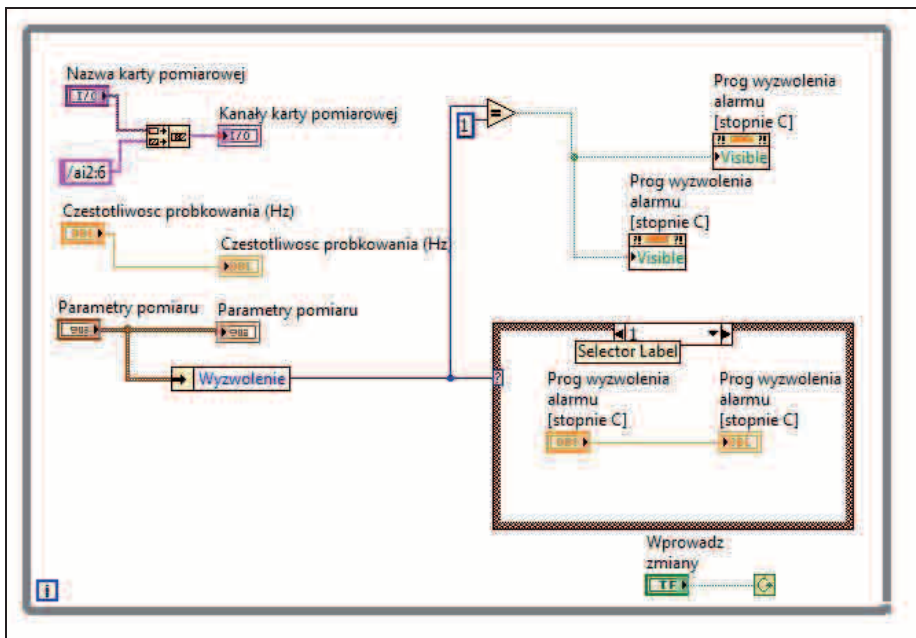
Nazwa karty pomiarowej

I/O

/ai2:6

Kanały karty pomiarowej

I/O

Czestotliwosc probkowania (Hz)

DBL

Czestotliwosc probkowania (Hz

DBL

Parametry pomiaru

Parametry pomiaru

Wyzwolenie

1

=

Prog wyzwolenia alarmu [stopnie C]

Visible

Prog wyzwolenia alarmu [stopnie C]

Visible

1

Selector Label

?

Prog wyzwolenia alarmu [stopnie C]

DBL

Prog wyzwolenia alarmu [stopnie C]

DBL

Wprowadz zmiany

TF

i